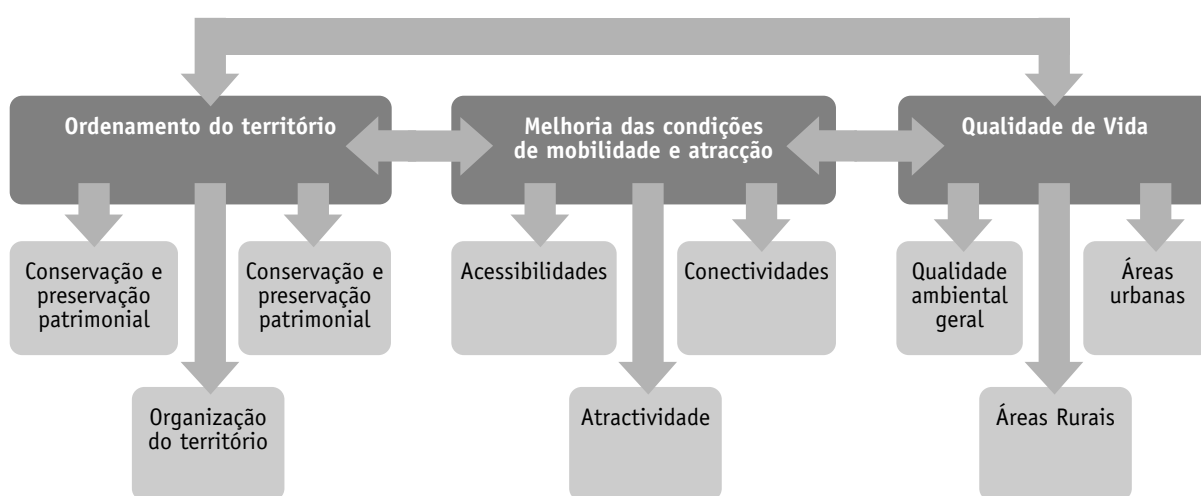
Ordenamento do território

Melhoria das condições de mobilidade e atracção

Qualidade de Vida

Conservação e preservação patrimonial

Conservação e preservação patrimonial

Organização do território

Acessibilidades

Conectividades

Atractividade

Qualidade ambiental geral

Áreas urbanas

Áreas Rurais